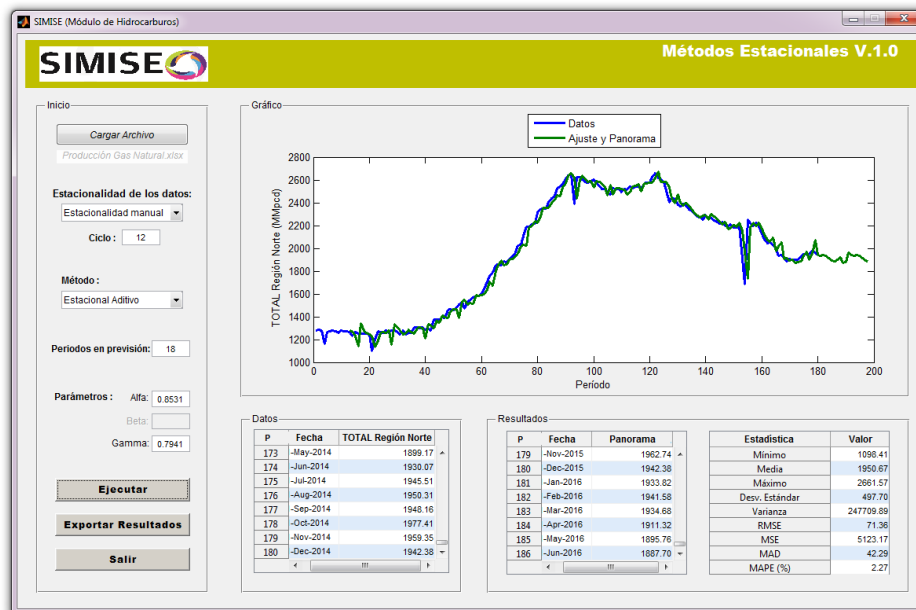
SIMISE (Módulo de Hidrocarburos)

SIMISE

Métodos Estacionales V.1.0

Inicio

Cargar Archivo

Producción Gas Natural.xlsx

Estacionalidad de los datos:

Estacionalidad manual

Ciclo : 12

Método :

Estacional Aditivo

Periodos en previsión: 18

Parámetros : Alfa: 0.8531

Beta:

Gamma: 0.7941

Ejecutar

Exportar Resultados

Salir

Gráfico

Datos

Ajuste y Panorama

TOTAL Región Norte (MMpcd)

Período

2800
2600
2400
2200
2000
1800
1600
1400
1200
1000

0 20 40 60 80 100 120 140 160 180 200

Datos

| P | Fecha | TOTAL Región Norte |
|---|---|---|
| 173 | -May-2014 | 1899.17 |
| 174 | -Jun-2014 | 1930.07 |
| 175 | -Jul-2014 | 1945.51 |
| 176 | -Aug-2014 | 1950.31 |
| 177 | -Sep-2014 | 1948.16 |
| 178 | -Oct-2014 | 1977.41 |
| 179 | -Nov-2014 | 1959.35 |
| 180 | -Dec-2014 | 1942.38 |

Resultados

| P | Fecha | Panorama |
|---|---|---|
| 179 | -Nov-2015 | 1962.74 |
| 180 | -Dec-2015 | 1942.38 |
| 181 | -Jan-2016 | 1933.82 |
| 182 | -Feb-2016 | 1941.58 |
| 183 | -Mar-2016 | 1934.68 |
| 184 | -Apr-2016 | 1911.32 |
| 185 | -May-2016 | 1895.76 |
| 186 | -Jun-2016 | 1887.70 |

| Estadística | Valor |
|---|---|
| Mínimo | 1098.41 |
| Media | 1950.67 |
| Máximo | 2661.57 |
| Desv. Estándar | 497.70 |
| Varianza | 247709.89 |
| RMSE | 71.36 |
| MSE | 5123.17 |
| MAD | 42.29 |
| MAPE (%) | 2.27 |